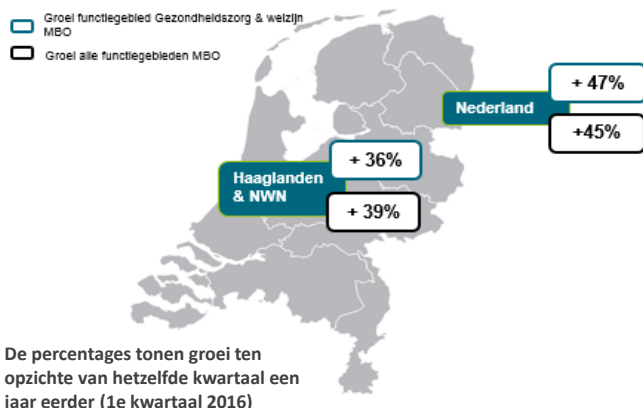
Groei functiegebied Gezondheidszorg & welzijn MBO

Groei alle functiegebieden MBO

Nederland

+ 47%

+45%

Haaglanden & NWN

+ 36%

+ 39%

De percentages tonen groei ten opzichte van hetzelfde kwartaal een jaar eerder (1e kwartaal 2016)